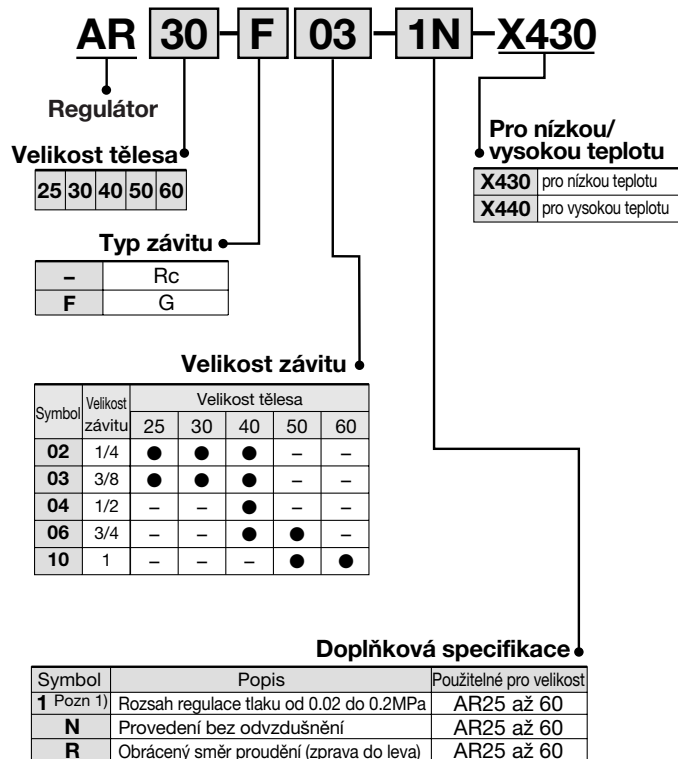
AR 30 - F 03 - 1N - X430

Regulátor

Velikost tělesa

| 25 | 30 | 40 | 50 | 60 |
|---|---|---|---|---|

Typ závitu

| – | Rc |
|---|---|
| F | G |

Velikost závitu

| Symbol | Velikost závitu | 25 | 30 | 40 | 50 | 60 |
|---|---|---|---|---|---|---|
| | | Velikost tělesa | | | | |
| 02 | 1/4 | ● | ● | ● | – | – |
| 03 | 3/8 | ● | ● | ● | – | – |
| 04 | 1/2 | – | – | ● | – | – |
| 06 | 3/4 | – | – | ● | ● | – |
| 10 | 1 | – | – | – | ● | ● |

Pro nízkou/ vysokou teplotu

| X430 | pro nízkou teplotu |
|---|---|
| X440 | pro vysokou teplotu |

Doplňková specifikace

| Symbol | Popis | Použitelné pro velikost |
|---|---|---|
| 1 Pozn 1) | Rozsah regulace tlaku od 0.02 do 0.2MPa | AR25 až 60 |
| N | Provedení bez odvzdušnění | AR25 až 60 |
| R | Obrácený směr proudění (zprava do leva) | AR25 až 60 |